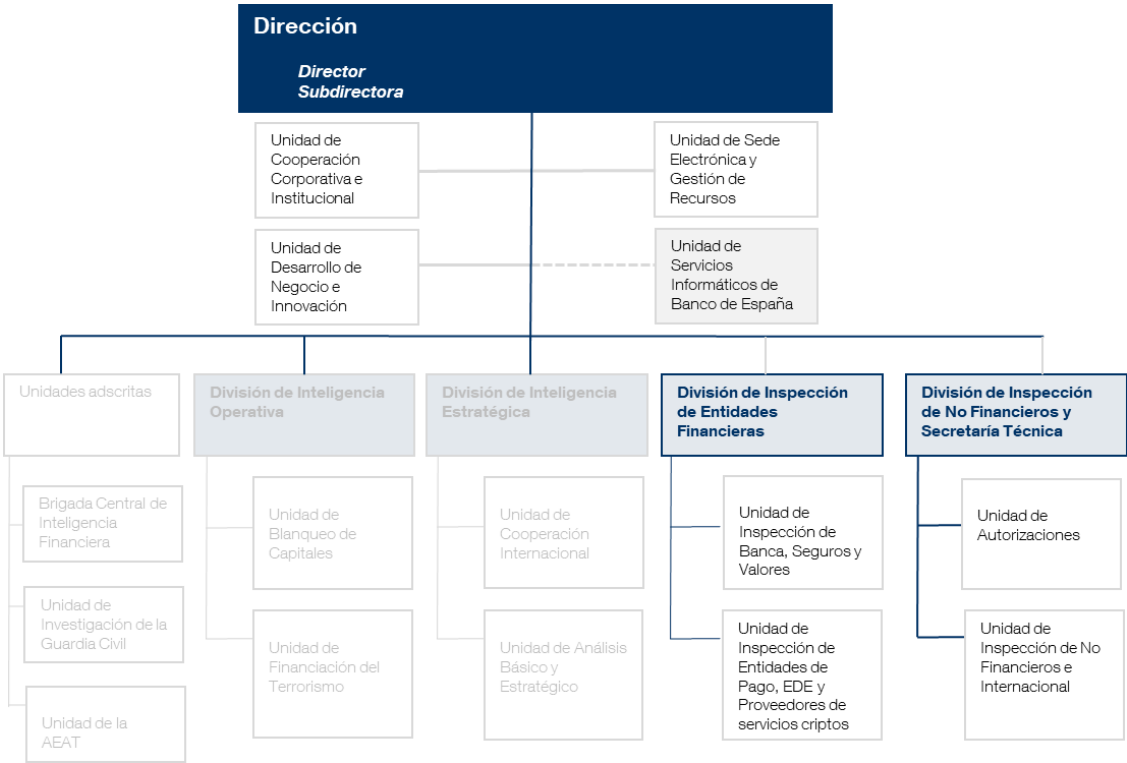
Dirección

Director
Subdirectora

Unidad de Cooperación Corporativa e Institucional

Unidad de Sede Electrónica y Gestión de Recursos

Unidad de Desarrollo de Negocio e Innovación

Unidad de Servicios Informáticos de Banco de España

Unidades adscritas

Brigada Central de Inteligencia Financiera

Unidad de Investigación de la Guardia Civil

Unidad de la AEAT

División de Inteligencia Operativa

Unidad de Blanqueo de Capitales

Unidad de Financiación del Terrorismo

División de Inteligencia Estratégica

Unidad de Cooperación Internacional

Unidad de Análisis Básico y Estratégico

División de Inspección de Entidades Financieras

Unidad de Inspección de Banca, Seguros y Valores

Unidad de Inspección de Entidades de Pago, EDE y Proveedores de servicios criptos

División de Inspección de No Financieros y Secretaría Técnica

Unidad de Autorizaciones

Unidad de Inspección de No Financieros e Internacional